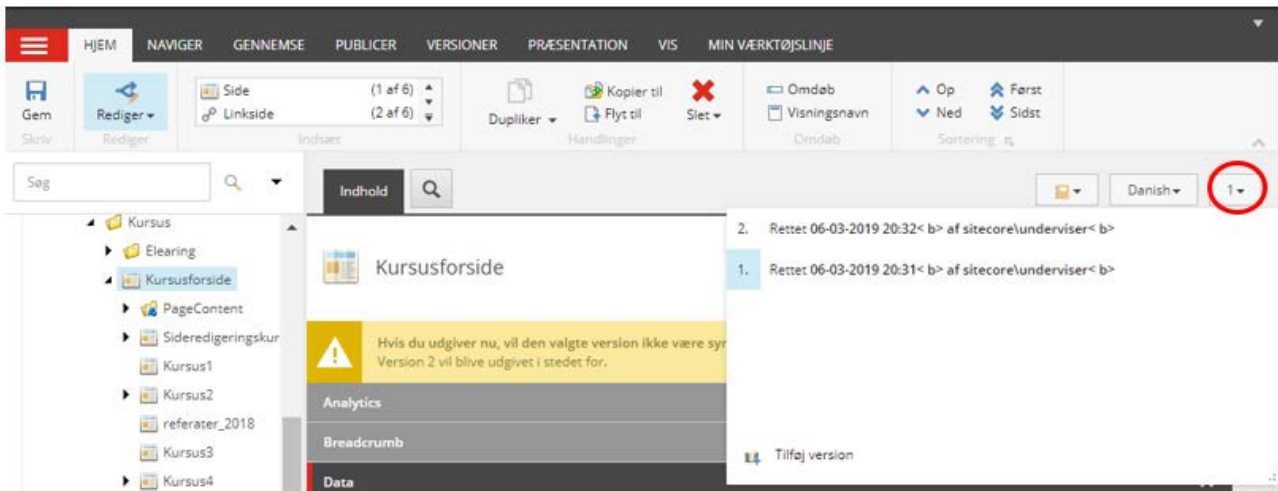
HJEM NAVIGER GENNEMSE PUBLICER VERSIONER PRÆSENTATION VIS MIN VÆRKTØJSLINJE

Gem
Skriv

Rediger
Rediger

Side (1 af 6)
Linkside (2 af 6)
Indsæt

Duplikér
Kopier til
Flyt til
Slet
Handlinger

Omdøb
Visningsnavn
Omdøb

Op
Ned
Først
Sidst
Sortering

Søg

Kursus
Elearing
Kursusforside
PageContent
Sideredigeringskur
Kursus1
Kursus2
referater_2018
Kursus3
Kursus4

Indhold

Danish
1

Kursusforside

Hvis du udgiver nu, vil den valgte version ikke være syr
Version 2 vil blive udgivet i stedet for.

Analytics
Breadcrumb
Data

2. Rettet 06-03-2019 20:32< b> af sitecore\underviser< b>
1. Rettet 06-03-2019 20:31< b> af sitecore\underviser< b>

Tilføj version